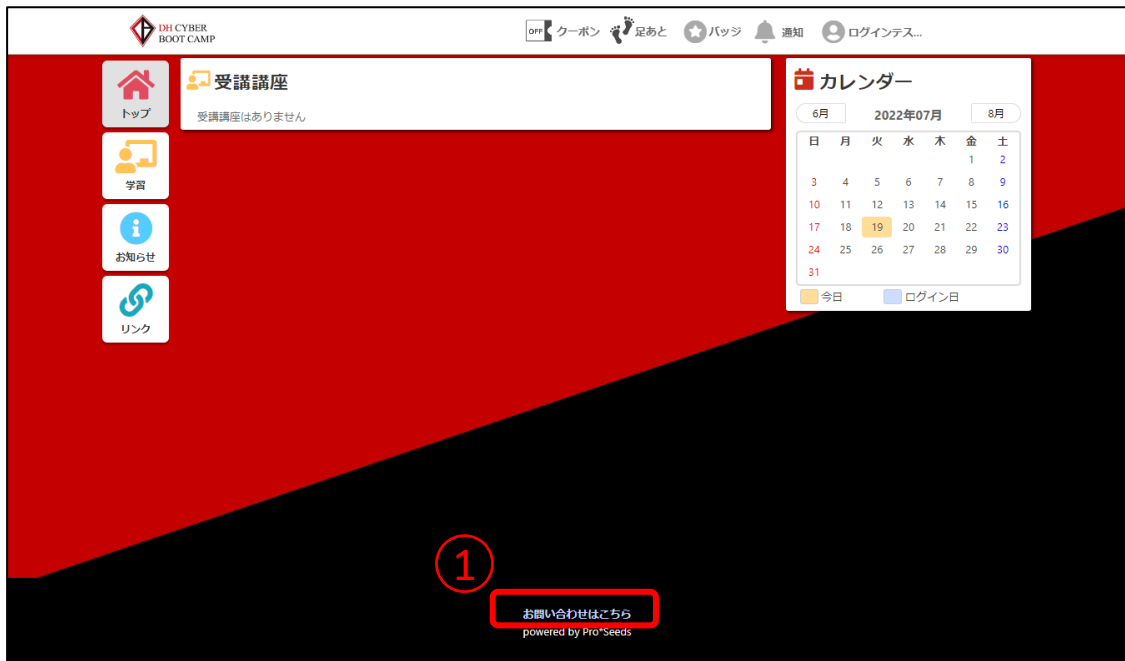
DH CYBER BOOT CAMP

OFF クーポン 足あと バッジ 通知 ログインテス...

トップ

学習

お知らせ

リンク

受講講座

受講講座はありません

カレンダー

6月 2022年07月 8月

| 日 | 月 | 火 | 水 | 木 | 金 | 土 |
|---|---|---|---|---|---|---|
| | | | | | 1 | 2 |
| 3 | 4 | 5 | 6 | 7 | 8 | 9 |
| 10 | 11 | 12 | 13 | 14 | 15 | 16 |
| 17 | 18 | 19 | 20 | 21 | 22 | 23 |
| 24 | 25 | 26 | 27 | 28 | 29 | 30 |
| 31 | | | | | | |

今日 ログイン日

①

お問い合わせはこちら

powered by Pro*Seeds